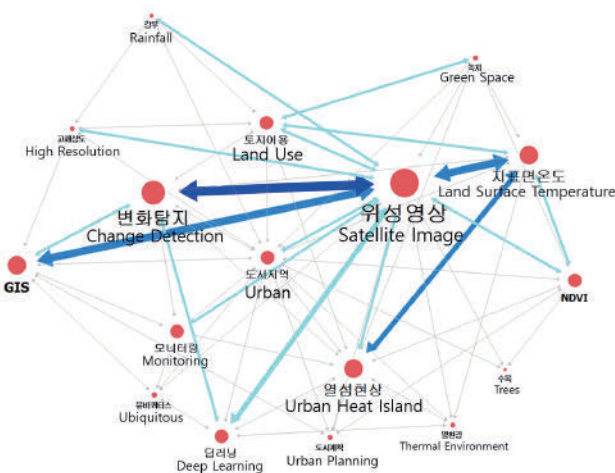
강우
Rainfall

녹지
Green Space

고해상도
High Resolution

토지이용
Land Use

지표면온도
Land Surface Temperature

변화탐지
Change Detection

위성영상
Satellite Image

GIS

도시지역
Urban

NDVI

모니터링
Monitoring

유비쿼터스
Ubiquitous

열섬현상
Urban Heat Island

수목
Trees

딥러닝
Deep Learning

도시계획
Urban Planning

열환경
Thermal Environment